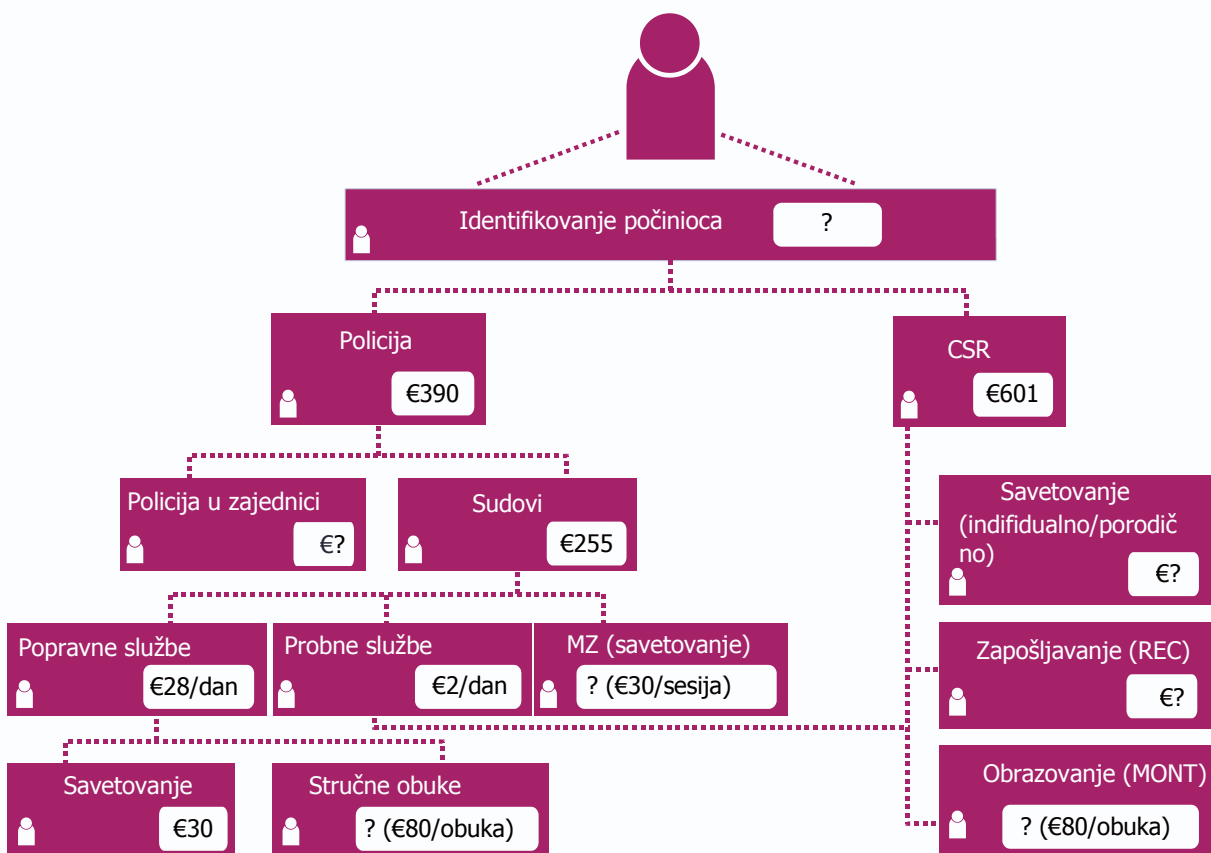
Identifikovanje počinioca
?

Policija
€390

CSR
€601

Policija u zajednici
€?

Sudovi
€255

Savetovanje (indifidualno/porodično)
€?

Popravne službe
€28/dan

Probne službe
€2/dan

MZ (savetovanje)
? (€30/sesija)

Zapošljavanje (REC)
€?

Savetovanje
€30

Stručne obuke
? (€80/obuka)

Obrazovanje (MONT)
? (€80/obuka)